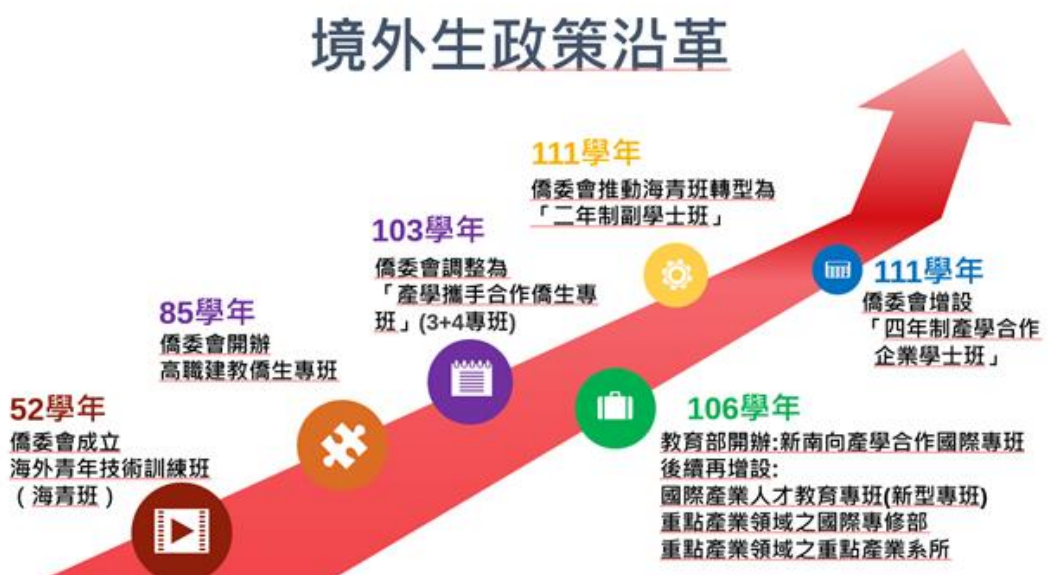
境外生政策沿革

52學年
僑委會成立
海外青年技術訓練班
（海青班）

85學年
僑委會開辦
高職建教僑生專班

103學年
僑委會調整為
「產學攜手合作僑生專班」(3+4專班)

111學年
僑委會推動海青班轉型為
「二年制副學士班」

106學年
教育部開辦:新南向產學合作國際專班
後續再增設:
國際產業人才教育專班(新型專班)
重點產業領域之國際專修部
重點產業領域之重點產業系所

111學年
僑委會增設
「四年制產學合作企業學士班」